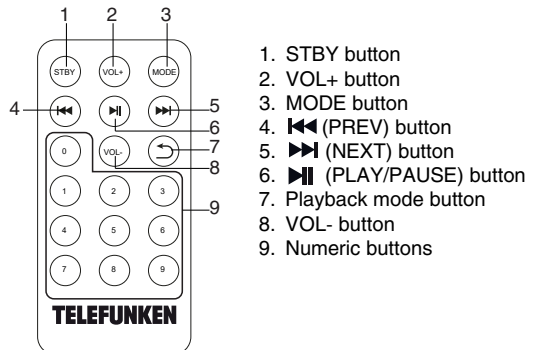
1 2 3

STBY VOL+ MODE

4 ⏮ ⏯ ⏭ 5

6

0 VOL- 7

8

1 2 3

9

4 5 6

7 8 9

TELEFUNKEN

1. STBY button
2. VOL+ button
3. MODE button
4. ⏮ (PREV) button
5. ⏭ (NEXT) button
6. ⏯ (PLAY/PAUSE) button
7. Playback mode button
8. VOL- button
9. Numeric buttons